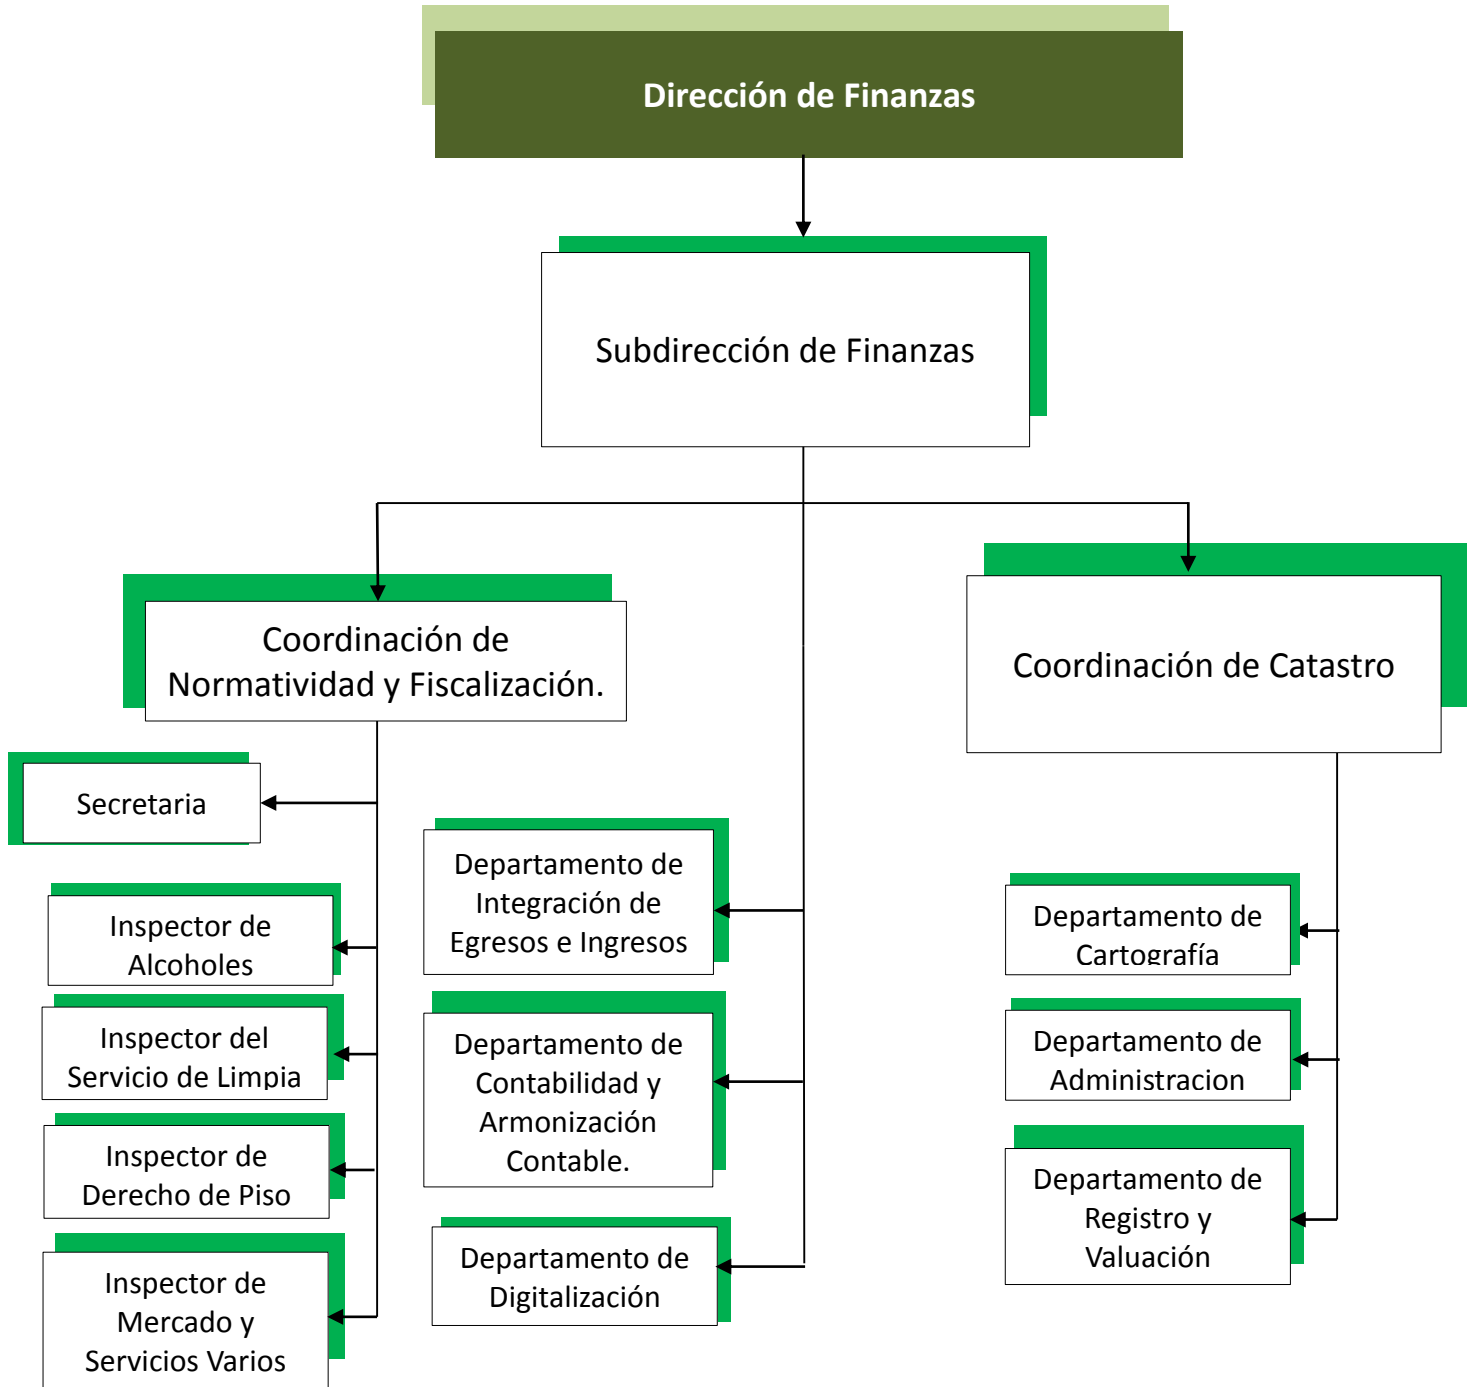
Dirección de Finanzas

Subdirección de Finanzas

Coordinación de Normatividad y Fiscalización.

Coordinación de Catastro

Secretaria

Inspector de Alcoholes

Inspector del Servicio de Limpia

Inspector de Derecho de Piso

Inspector de Mercado y Servicios Varios

Departamento de Integración de Egresos e Ingresos

Departamento de Contabilidad y Armonización Contable.

Departamento de Digitalización

Departamento de Cartografía

Departamento de Administracion

Departamento de Registro y Valuación